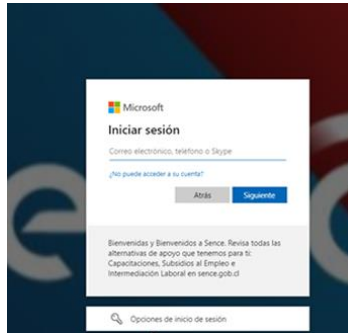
Microsoft

Iniciar sesión

Correo electrónico, teléfono o Skype

¿No puede acceder a su cuenta?

Atrás

Siguiente

Bienvenidas y Bienvenidos a Sence. Revisa todas las alternativas de apoyo que tenemos para ti: Capacitaciones, Subsidios al Empleo e Intermediación Laboral en sence.gob.cl

Opciones de inicio de sesión